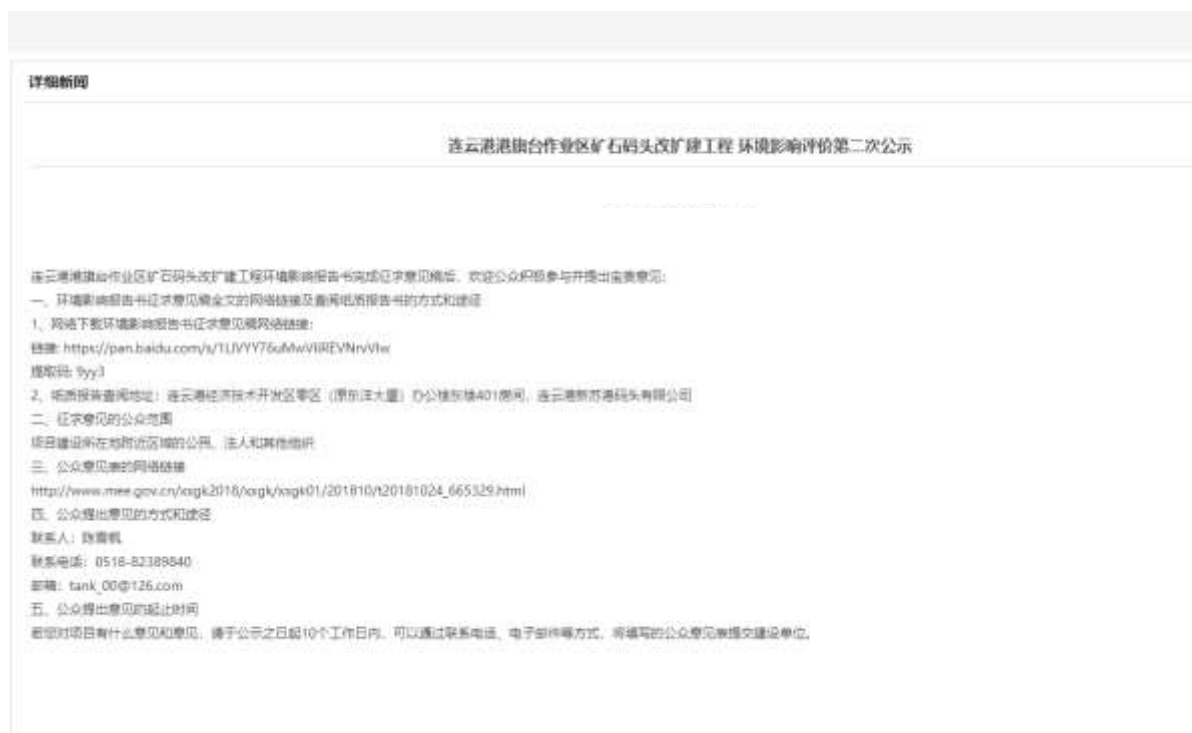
详细新闻

连云港港旗台作业区矿石码头改扩建工程 环境影响评价第二次公示

连云港港旗台作业区矿石码头改扩建工程环境影响报告书完成征求意见稿后，欢迎公众积极参与并提出宝贵意见：
一、环境影响报告书征求意见稿全文的网络链接及查阅纸质报告书的方式和途径
1、网络下载环境影响报告书征求意见稿网络链接：
链接: https://pan.baidu.com/s/1UVYY76uMwVIlREVNrvVlw
提取码: 9yy3
2、纸质报告书查阅地址：连云港经济技术开发区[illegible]（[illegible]大厦）办公楼东楼401房间，连云港新苏港码头有限公司
二、征求意见的公众范围
项目建设所在地附近区域的公民、法人和其他组织
三、公众意见表的网络链接
http://www.mee.gov.cn/xxgk2018/xxgk/xxgk01/201810/t20181024_665329.html
四、公众提出意见的方式和途径
联系人：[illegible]
联系电话：0518-82389840
邮箱：tank_00@126.com
五、公众提出意见的起止时间
若您对项目有什么意见和建议，请于公示之日起10个工作日内，可以通过联系电话、电子邮件等方式，将填写的公众意见表提交建设单位。